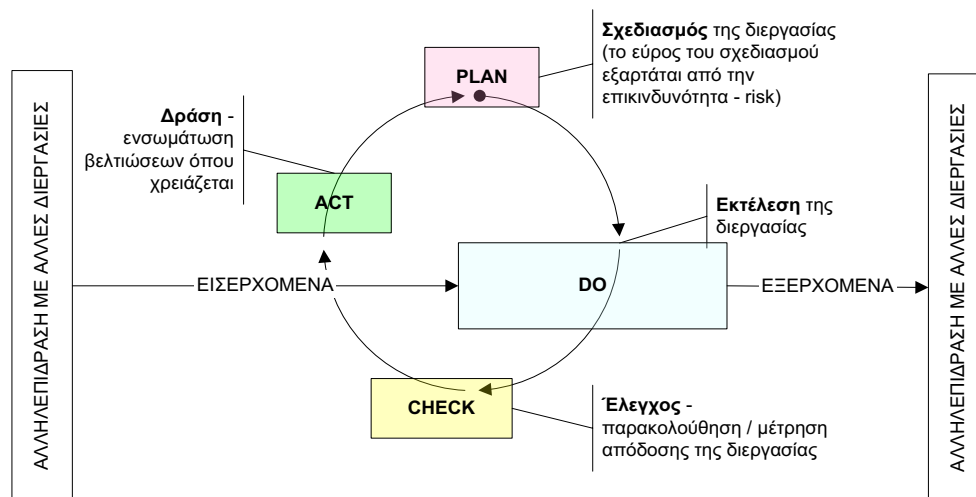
ΑΛΛΗΛΕΠΙΔΡΑΣΗ ΜΕ ΑΛΛΕΣ ΔΙΕΡΓΑΣΙΕΣ

Δράση - ενσωμάτωση βελτιώσεων όπου χρειάζεται

PLAN

Σχεδιασμός της διεργασίας (το εύρος του σχεδιασμού εξαρτάται από την επικινδυνότητα - risk)

ACT

Εκτέλεση της διεργασίας

ΕΙΣΕΡΧΟΜΕΝΑ

DO

ΕΞΕΡΧΟΜΕΝΑ

CHECK

Έλεγχος - παρακολούθηση / μέτρηση απόδοσης της διεργασίας

ΑΛΛΗΛΕΠΙΔΡΑΣΗ ΜΕ ΑΛΛΕΣ ΔΙΕΡΓΑΣΙΕΣ